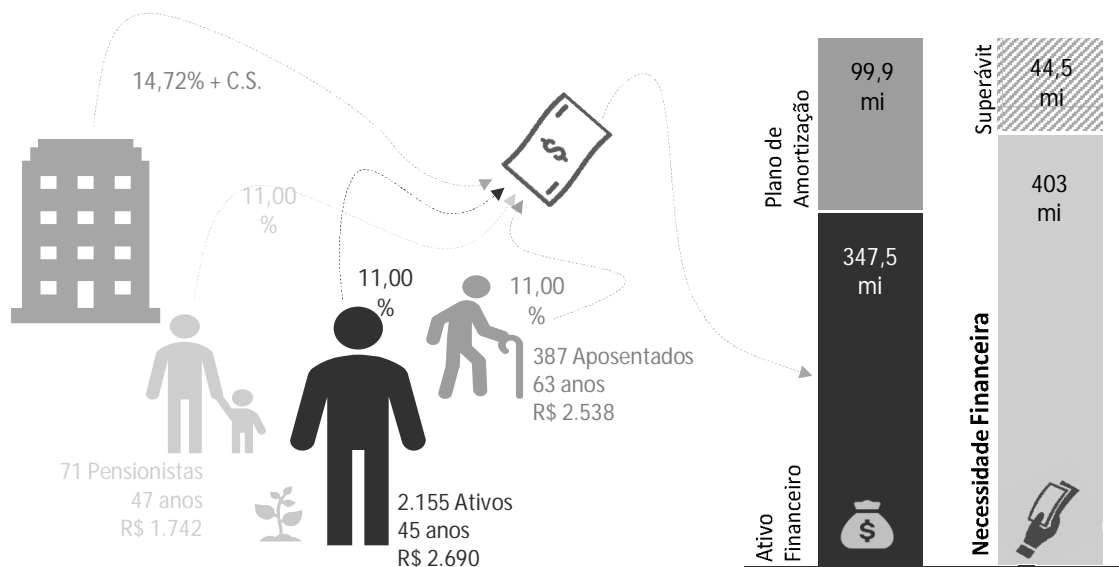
14,72% + C.S.

11,00 %

11,00 %

11,00 %

387 Aposentados
63 anos
R$ 2.538

71 Pensionistas
47 anos
R$ 1.742

2.155 Ativos
45 anos
R$ 2.690

Plano de Amortização

99,9 mi

347,5 mi

Ativo Financeiro

Superávit

44,5 mi

403 mi

Necessidade Financeira